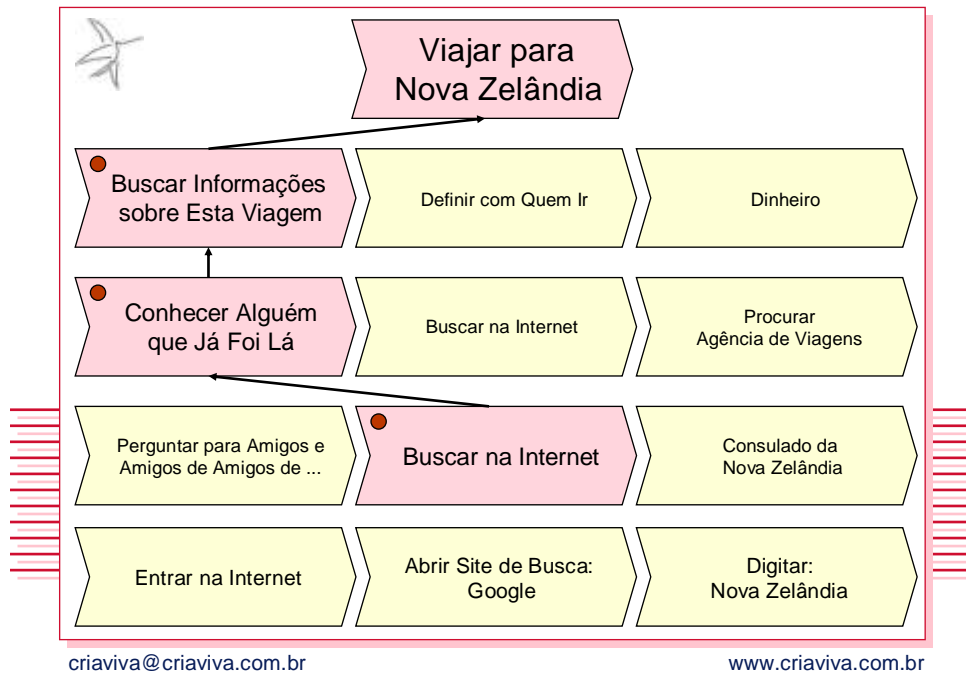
Viajar para Nova Zelândia

Buscar Informações sobre Esta Viagem

Definir com Quem Ir

Dinheiro

Conhecer Alguém que Já Foi Lá

Buscar na Internet

Procurar Agência de Viagens

Perguntar para Amigos e Amigos de Amigos de ...

Buscar na Internet

Consulado da Nova Zelândia

Entrar na Internet

Abrir Site de Busca: Google

Digitar: Nova Zelândia

criaviva@criaviva.com.br

www.criaviva.com.br